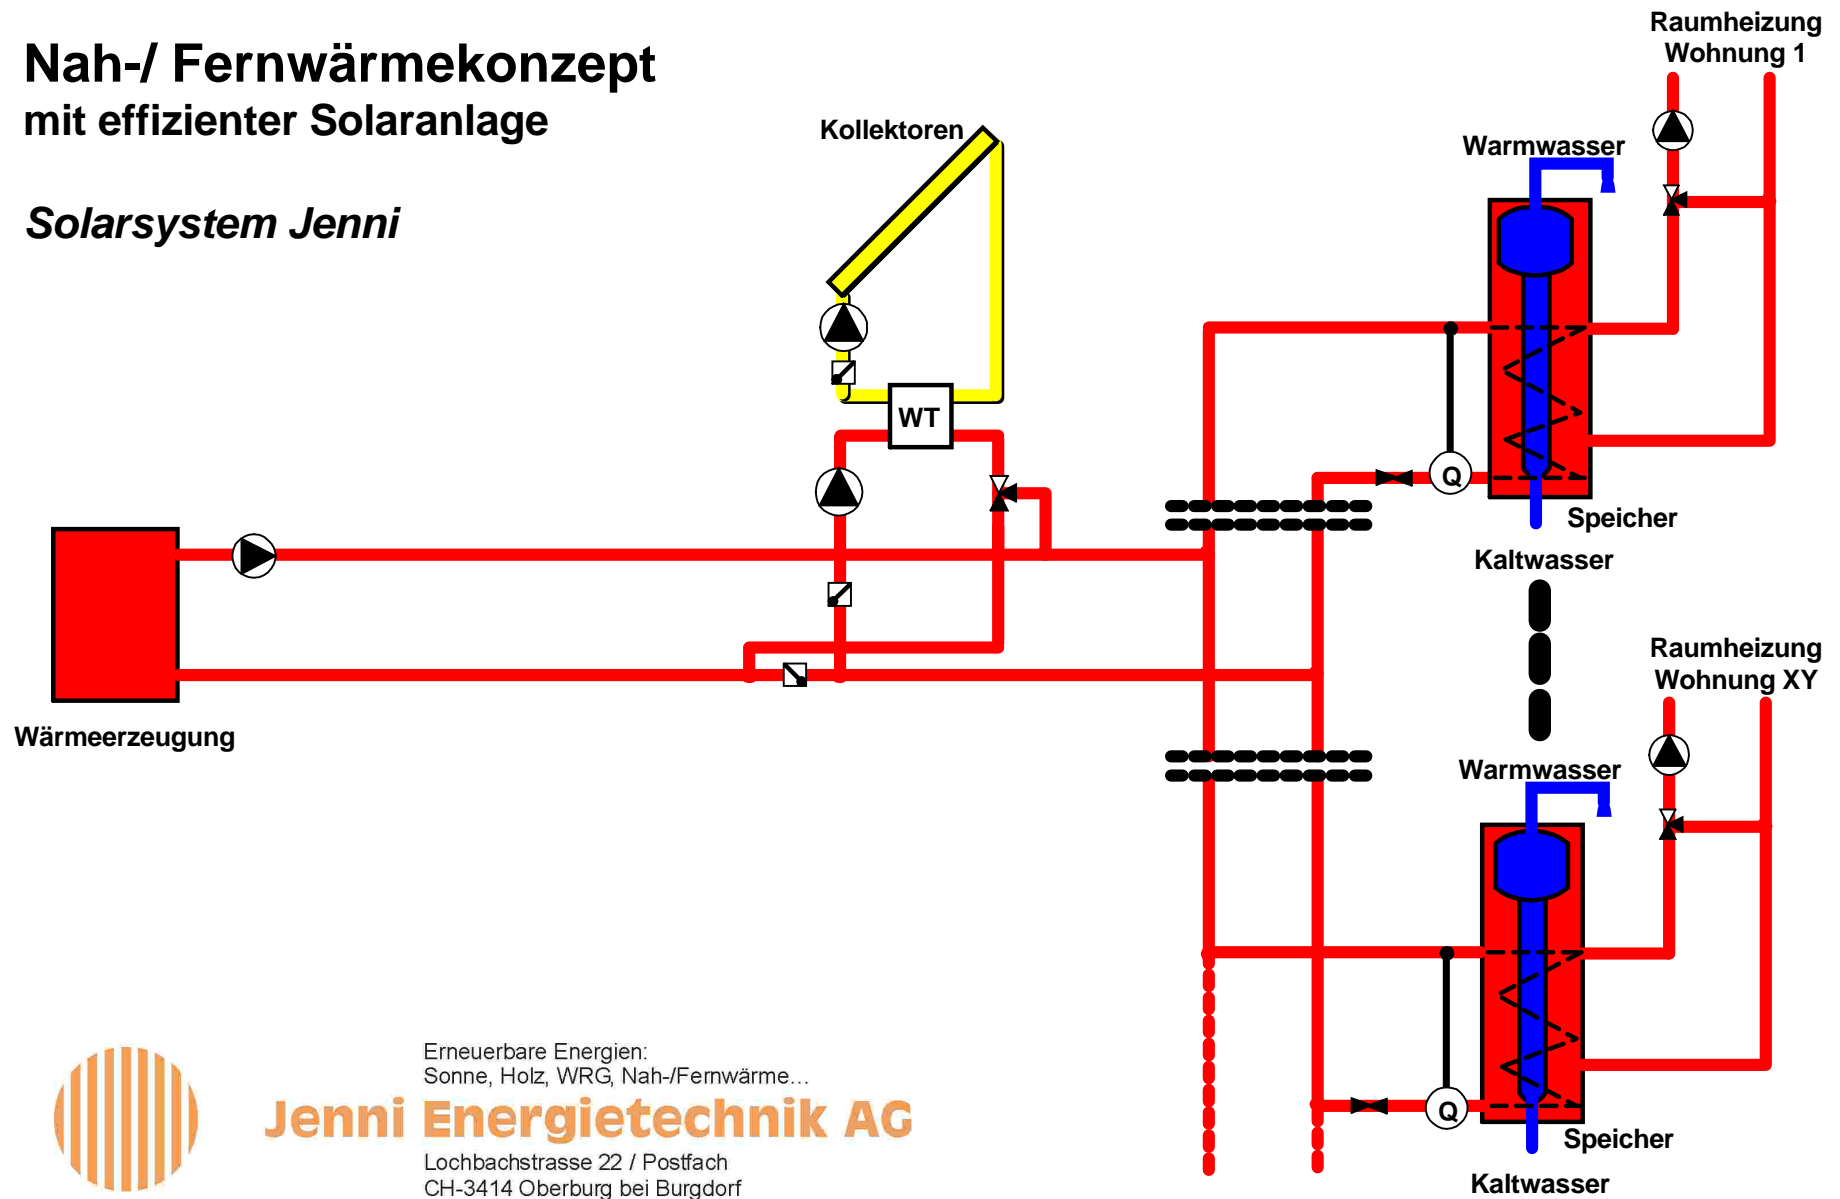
Nah-/ Fernwärmekonzept
mit effizienter Solaranlage

Solarsystem Jenni

Kollektoren

WT

Raumheizung
Wohnung 1

Warmwasser

Q

Speicher

Kaltwasser

Wärmeerzeugung

Raumheizung
Wohnung XY

Warmwasser

Q

Speicher

Kaltwasser

Erneuerbare Energien:
Sonne, Holz, WRG, Nah-/Fernwärme...

Jenni Energietechnik AG

Lochbachstrasse 22 / Postfach
CH-3414 Oberburg bei Burgdorf